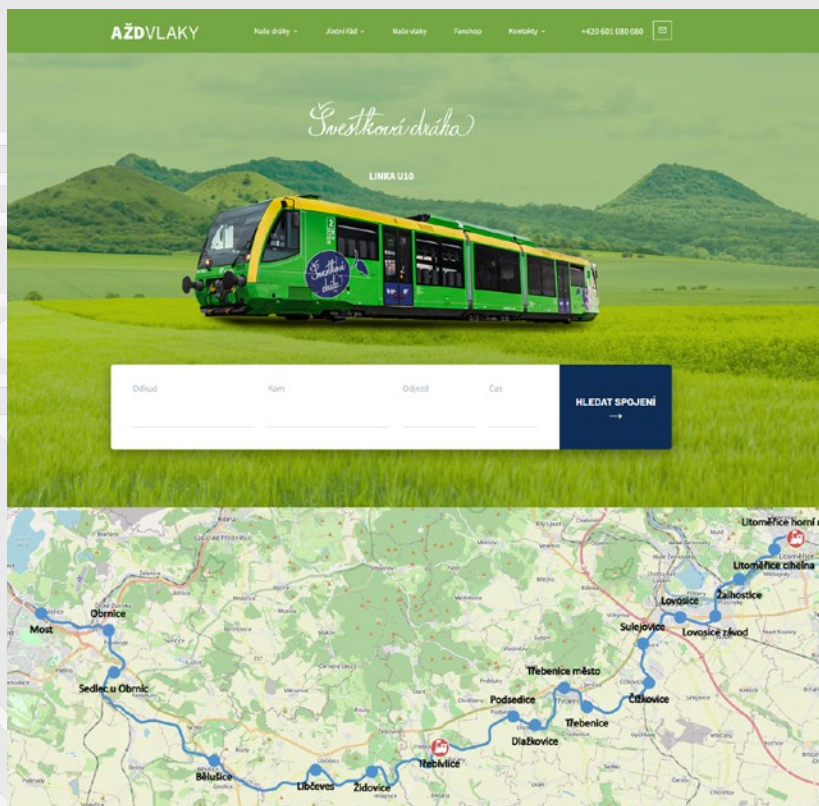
AŽDVLAKY

Naše dráhy ⌄ Jízdní řád ⌄ Naše vlaky Fanshop Kontakty ⌄ +420 601 080 080

Švestková dráha

LINKA U10

Švestková dráha

Odkud Kam Odjezd Čas

HLEDAT SPOJENÍ →

Litoměřice horní
Litoměřice cihelna
Žalhostice
Lovosice
Lovosice závod
Sulejovice
Čížkovice
Třebenice město
Třebenice
Podsedice
Dlažkovice
Třebívlice
Židovice
Libčeves
Bělušice
Sedlec u Obrnic
Obrnice
Most